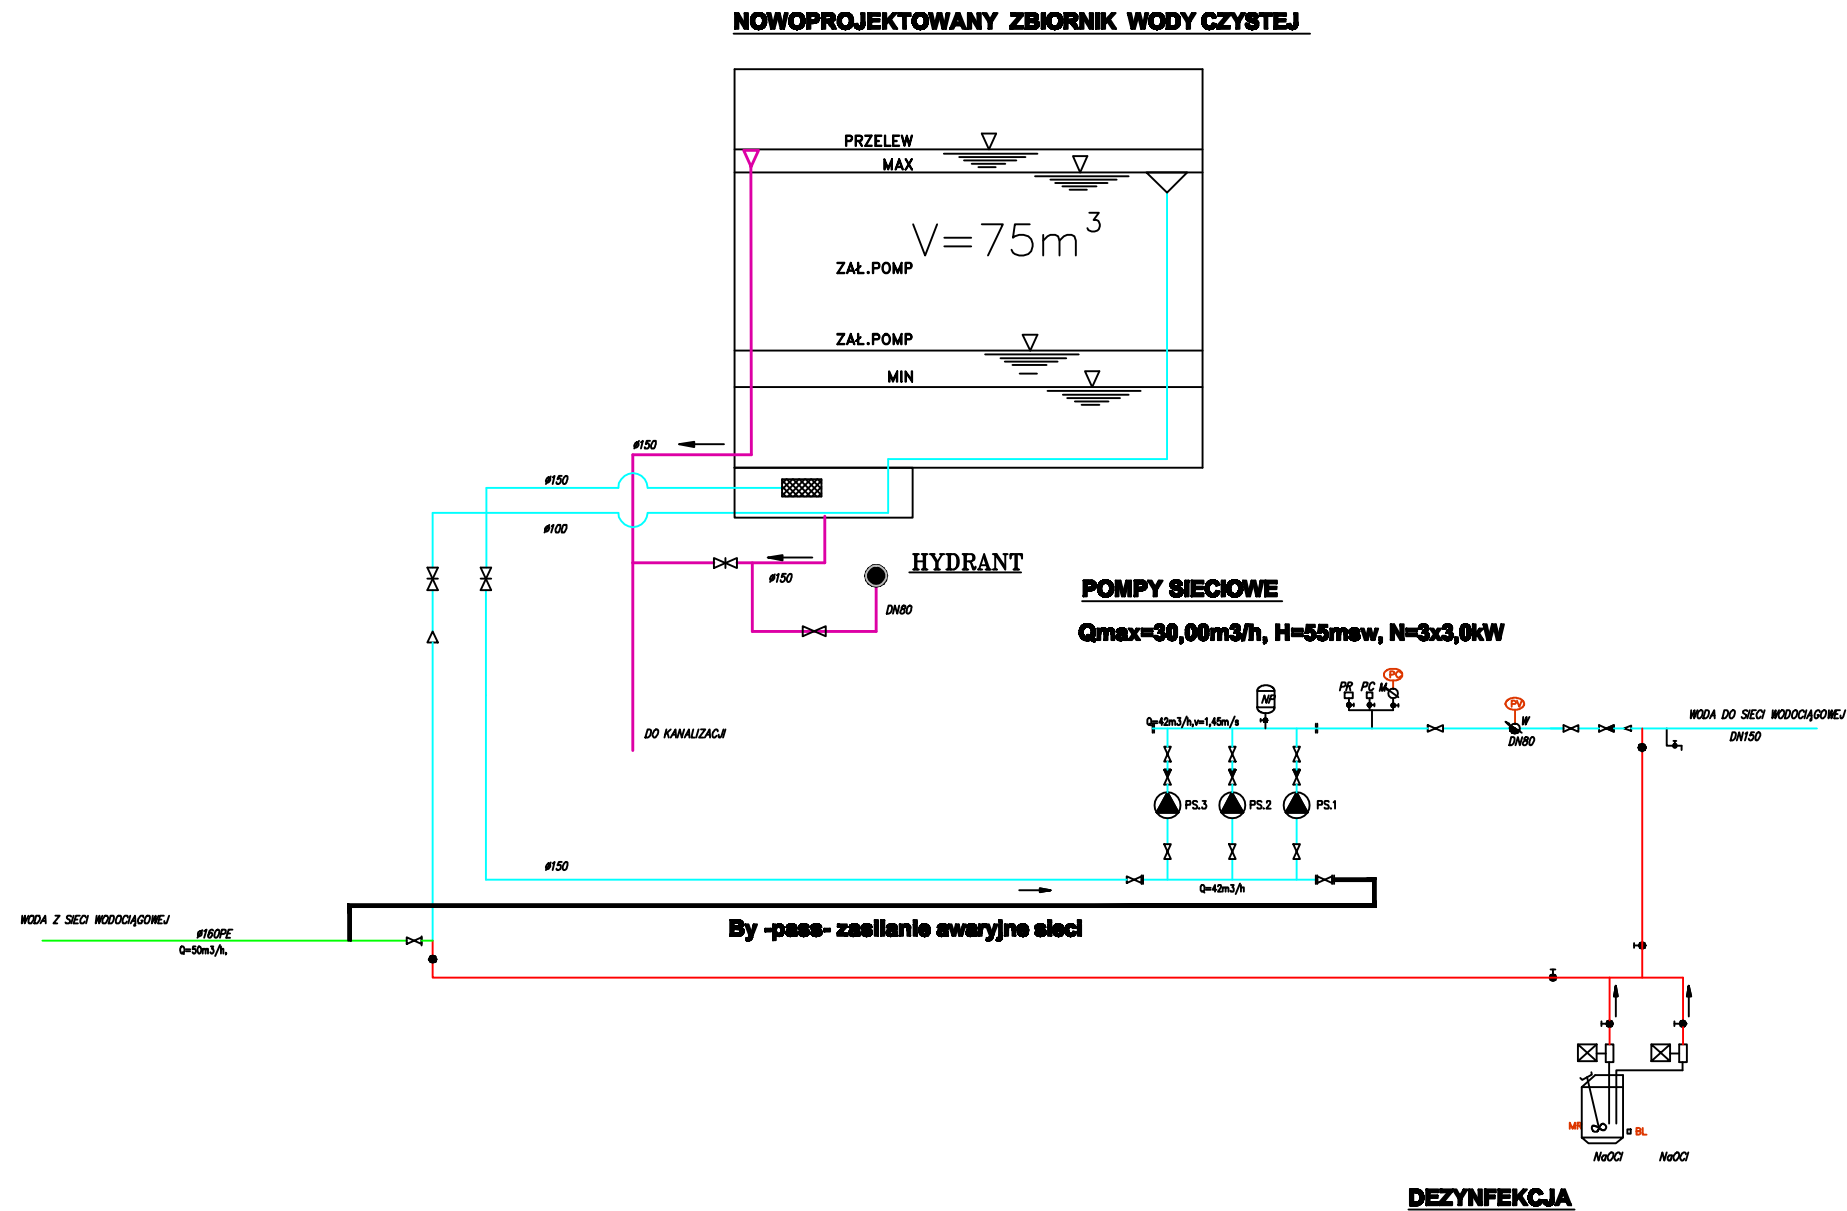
NOWOPROJEKTOWANY ZBIORNIK WODY CZYSTEJ

PRZELEW

MAX

$V=75m^3$

ZAŁ.POMP

ZAŁ.POMP

MIN

ø150

ø150

ø100

HYDRANT

ø150

DN80

DO KANALIZACJI

POMPY SIECIOWE

Qmax=30,00m3/h, H=55msw, N=3x3,0kW

PR PC M PC

NP

PV

W

Q=42m3/h,v=1,45m/s

DN80

WODA DO SIECI WODOCIĄGOWEJ

DN150

PS.3 PS.2 PS.1

ø150

Q=42m3/h

WODA Z SIECI WODOCIĄGOWEJ

ø160PE

Q=50m3/h.

By -pass- zasilanie awaryjne sieci

MR

BL

NaOCl NaOCl

DEZYNFEKCJA